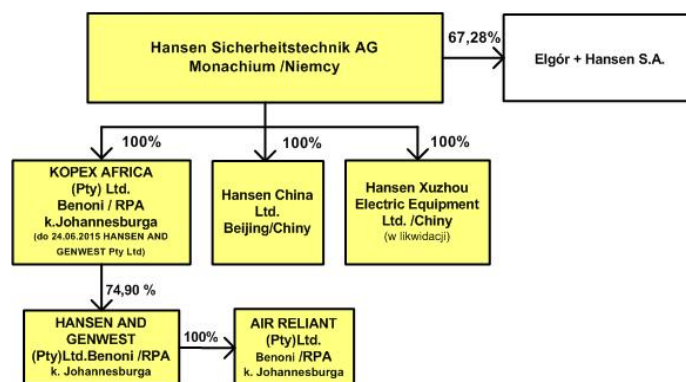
Hansen Sicherheitstechnik AG
Monachium /Niemcy

67,28%

Elgór + Hansen S.A.

100%

100%

100%

KOPEX AFRICA (Pty) Ltd. Benoni / RPA k.Johannesburga (do 24.06.2015 HANSEN AND GENWEST Pty Ltd)

Hansen China Ltd. Beijing/Chiny

Hansen Xuzhou Electric Equipment Ltd. /Chiny (w likwidacji)

74,90 %

HANSEN AND GENWEST (Pty)Ltd.Benoni /RPA k. Johannesburga

100%

AIR RELIANT (Pty)Ltd. Benoni /RPA k. Johannesburga